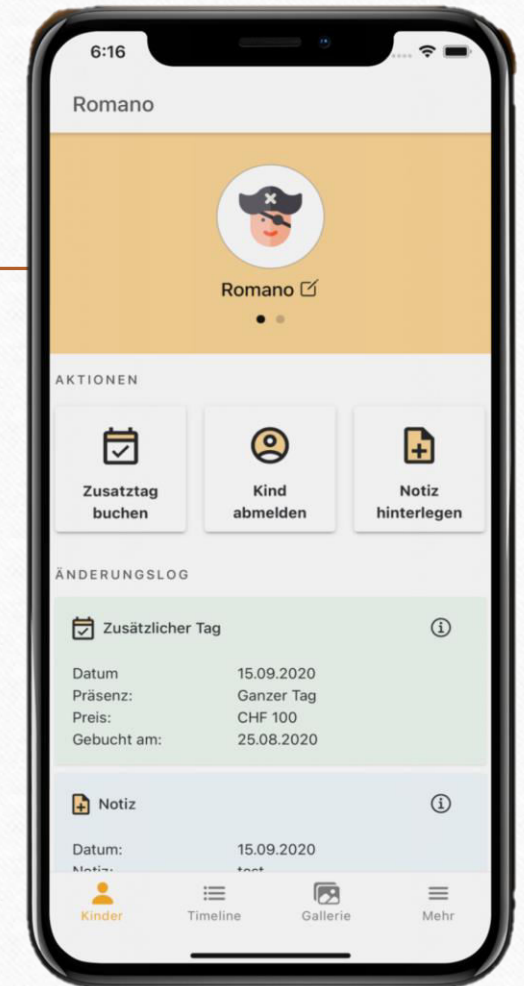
6:16

Romano

Romano

AKTIONEN

Zusatztag buchen

Kind abmelden

Notiz hinterlegen

ÄNDERUNGSLOG

Zusätzlicher Tag

| Datum | 15.09.2020 |
|---|---|
| Präsenz: | Ganzer Tag |
| Preis: | CHF 100 |
| Gebucht am: | 25.08.2020 |

Notiz

| Datum: | 15.09.2020 |
|---|---|
| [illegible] | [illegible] |

Kinder
Timeline
Gallerie
Mehr